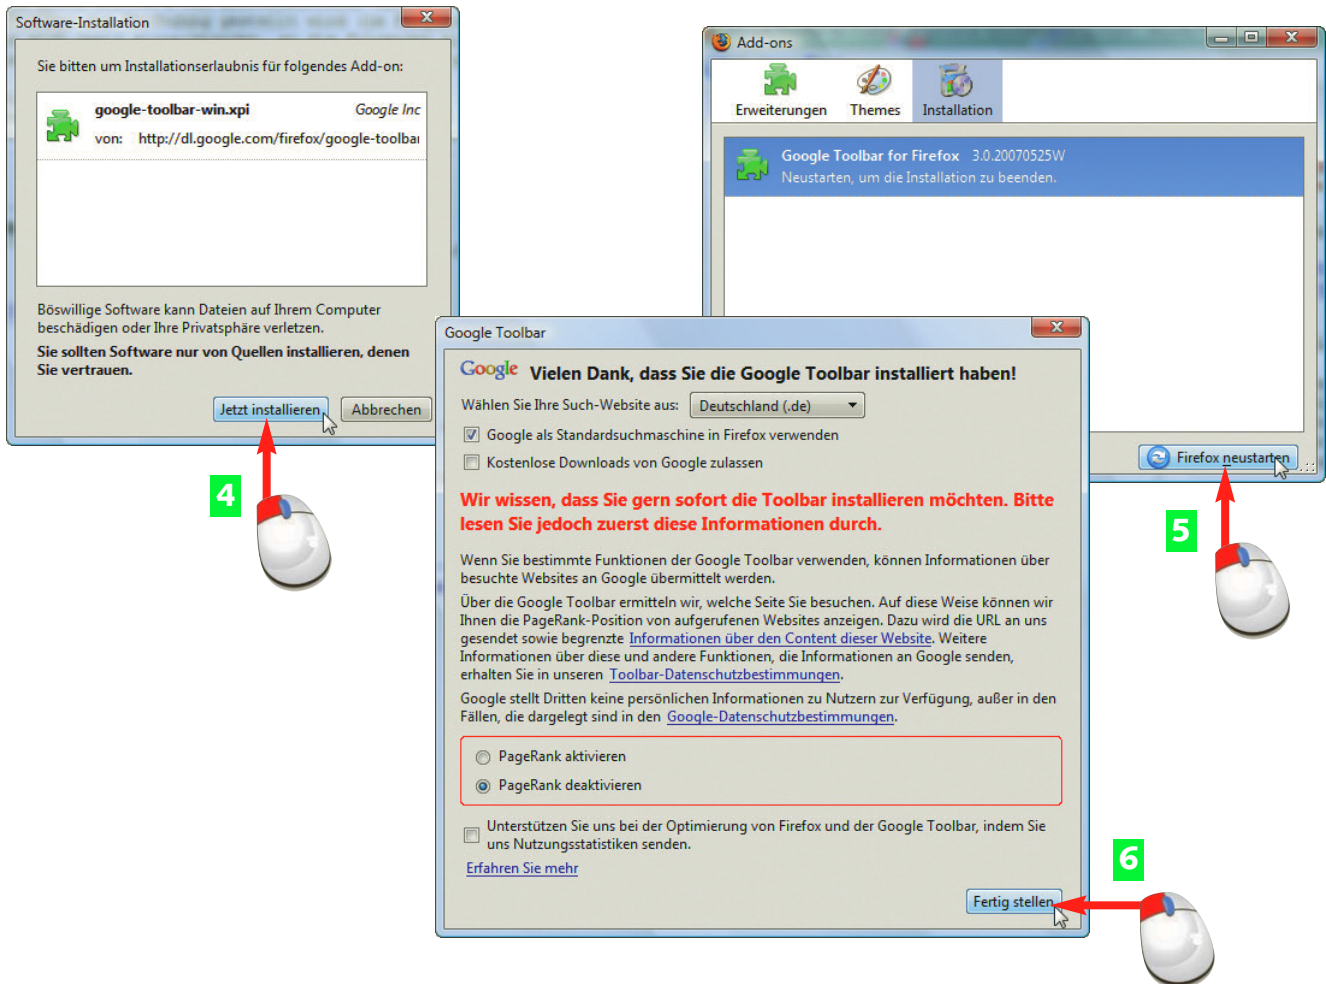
Software-Installation

Sie bitten um Installationserlaubnis für folgendes Add-on:

google-toolbar-win.xpi Google Inc
von: http://dl.google.com/firefox/google-toolbai

Böswillige Software kann Dateien auf Ihrem Computer beschädigen oder Ihre Privatsphäre verletzen.

Sie sollten Software nur von Quellen installieren, denen Sie vertrauen.

Jetzt installieren Abbrechen

4

Add-ons

Erweiterungen Themes Installation

Google Toolbar for Firefox 3.0.20070525W
Neustarten, um die Installation zu beenden.

Firefox neustarten

5

Google Toolbar

Google Vielen Dank, dass Sie die Google Toolbar installiert haben!

Wählen Sie Ihre Such-Website aus: Deutschland (.de)

Google als Standardsuchmaschine in Firefox verwenden

Kostenlose Downloads von Google zulassen

Wir wissen, dass Sie gern sofort die Toolbar installieren möchten. Bitte lesen Sie jedoch zuerst diese Informationen durch.

Wenn Sie bestimmte Funktionen der Google Toolbar verwenden, können Informationen über besuchte Websites an Google übermittelt werden.

Über die Google Toolbar ermitteln wir, welche Seite Sie besuchen. Auf diese Weise können wir Ihnen die PageRank-Position von aufgerufenen Websites anzeigen. Dazu wird die URL an uns gesendet sowie begrenzte Informationen über den Content dieser Website. Weitere Informationen über diese und andere Funktionen, die Informationen an Google senden, erhalten Sie in unseren Toolbar-Datenschutzbestimmungen.

Google stellt Dritten keine persönlichen Informationen zu Nutzern zur Verfügung, außer in den Fällen, die dargelegt sind in den Google-Datenschutzbestimmungen.

PageRank aktivieren

PageRank deaktivieren

Unterstützen Sie uns bei der Optimierung von Firefox und der Google Toolbar, indem Sie uns Nutzungsstatistiken senden.

Erfahren Sie mehr

Fertig stellen

6